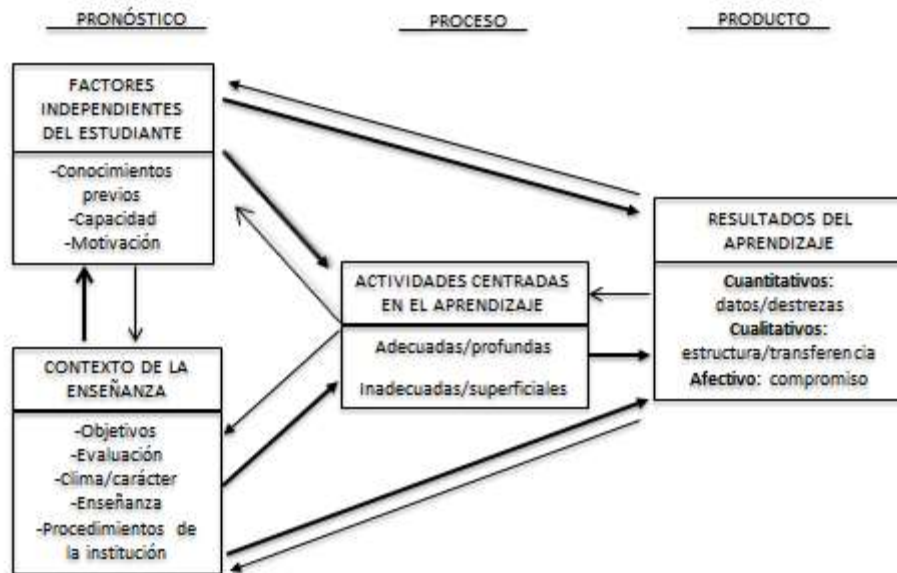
PRONÓSTICO

PROCESO

PRODUCTO

FACTORES INDEPENDIENTES DEL ESTUDIANTE

-Conocimientos previos
-Capacidad
-Motivación

CONTEXTO DE LA ENSEÑANZA

-Objetivos
-Evaluación
-Clima/carácter
-Enseñanza
-Procedimientos de la institución

ACTIVIDADES CENTRADAS EN EL APRENDIZAJE

Adecuadas/profundas

Inadecuadas/superficiales

RESULTADOS DEL APRENDIZAJE

Cuantitativos: datos/destrezas
Cualitativos: estructura/transferencia
Afectivo: compromiso